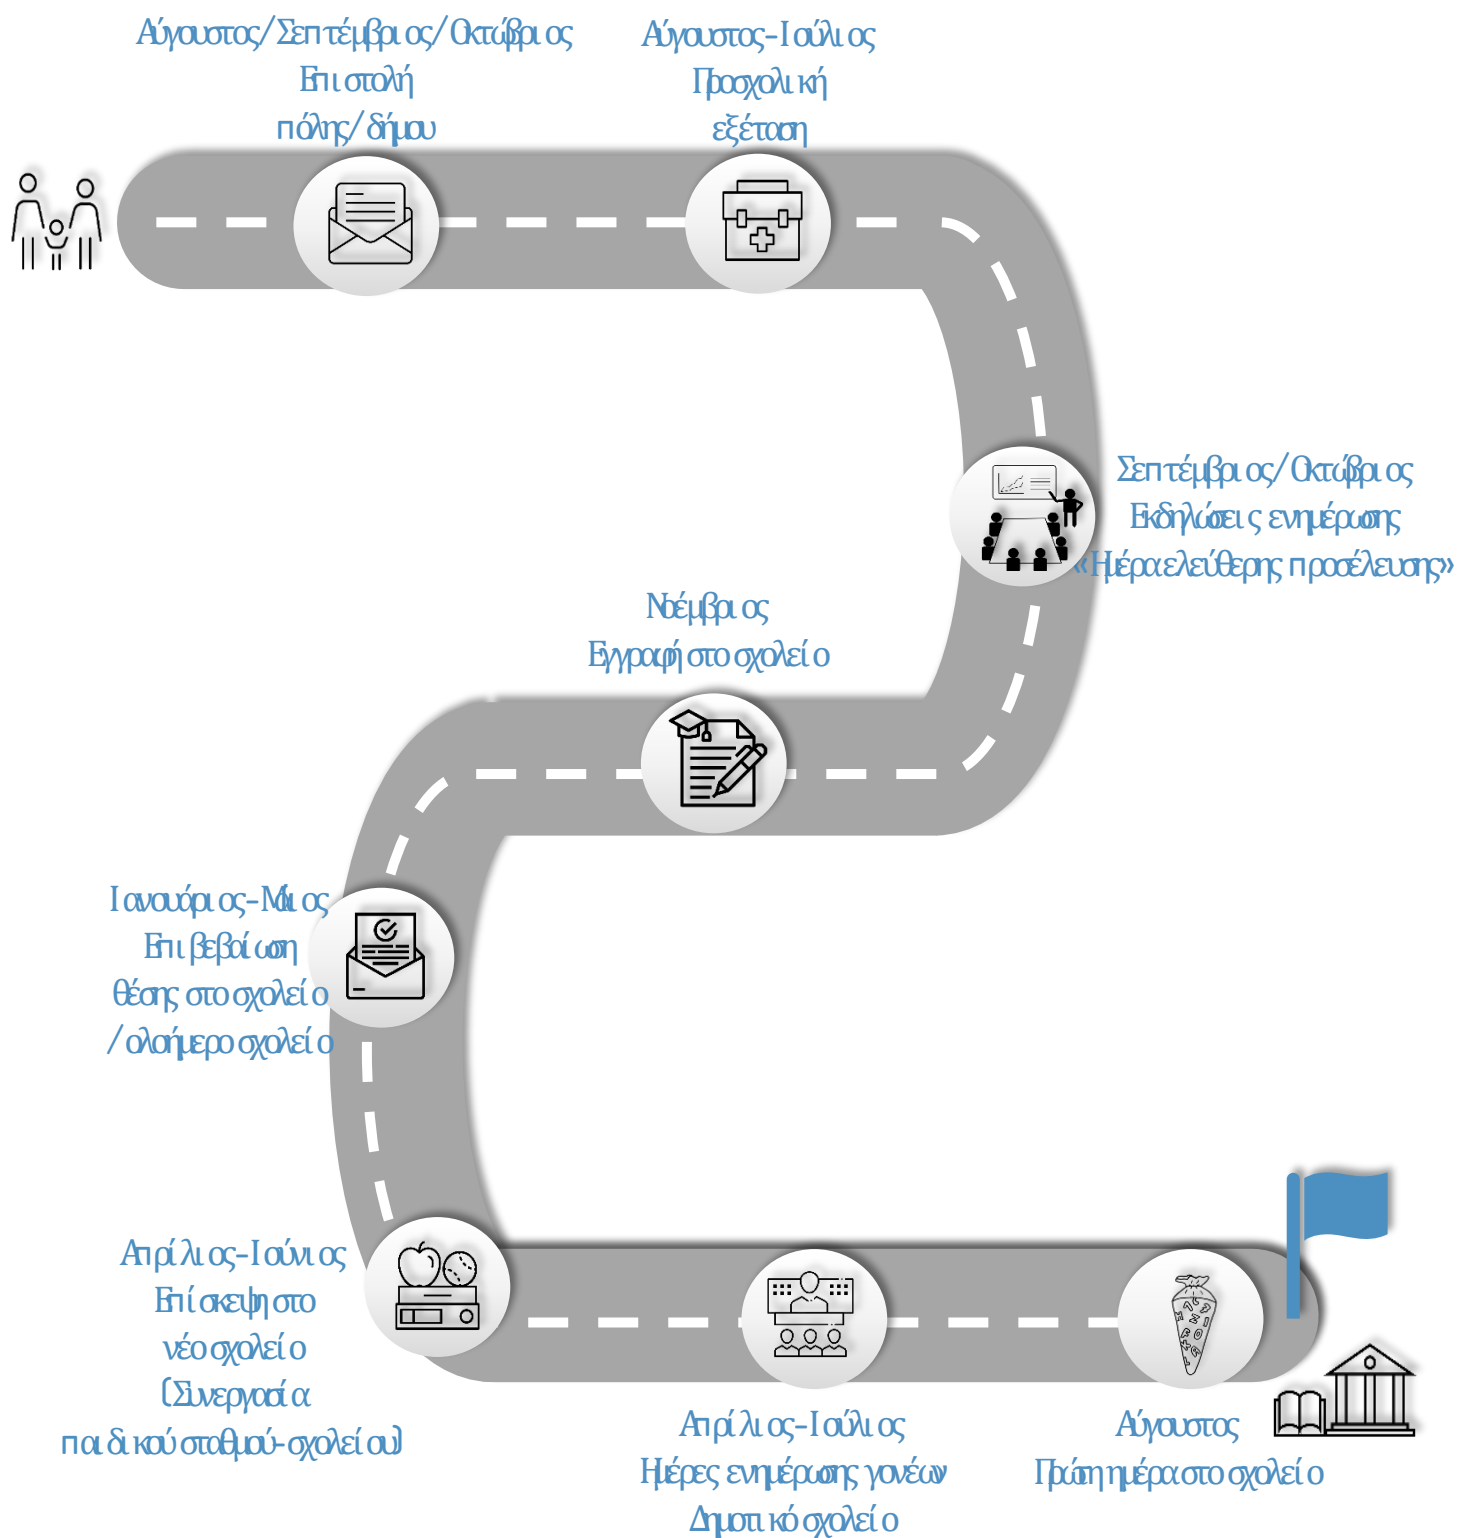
Αύγουστος/Σεπτέμβριος/Οκτώβριος
Επιστολή
πόλης/δήμου

Αύγουστος-Ιούλιος
Προσχολική
εξέταση

Σεπτέμβριος/Οκτώβριος
Εκδηλώσεις ενημέρωσης
«Ημέρα ελεύθερης προσέλευσης»

Νοέμβριος
Εγγραφή στο σχολείο

Ιανουάριος-Μάιος
Επιβεβαίωση
θέσης στο σχολείο
/ολοήμερο σχολείο

Απρίλιος-Ιούνιος
Επίσκεψη στο
νέο σχολείο
(Συνεργασία
παιδικού σταθμού-σχολείου)

Απρίλιος-Ιούλιος
Ημέρες ενημέρωσης γονέων
Δημοτικό σχολείο

Αύγουστος
Πρώτη ημέρα στο σχολείο